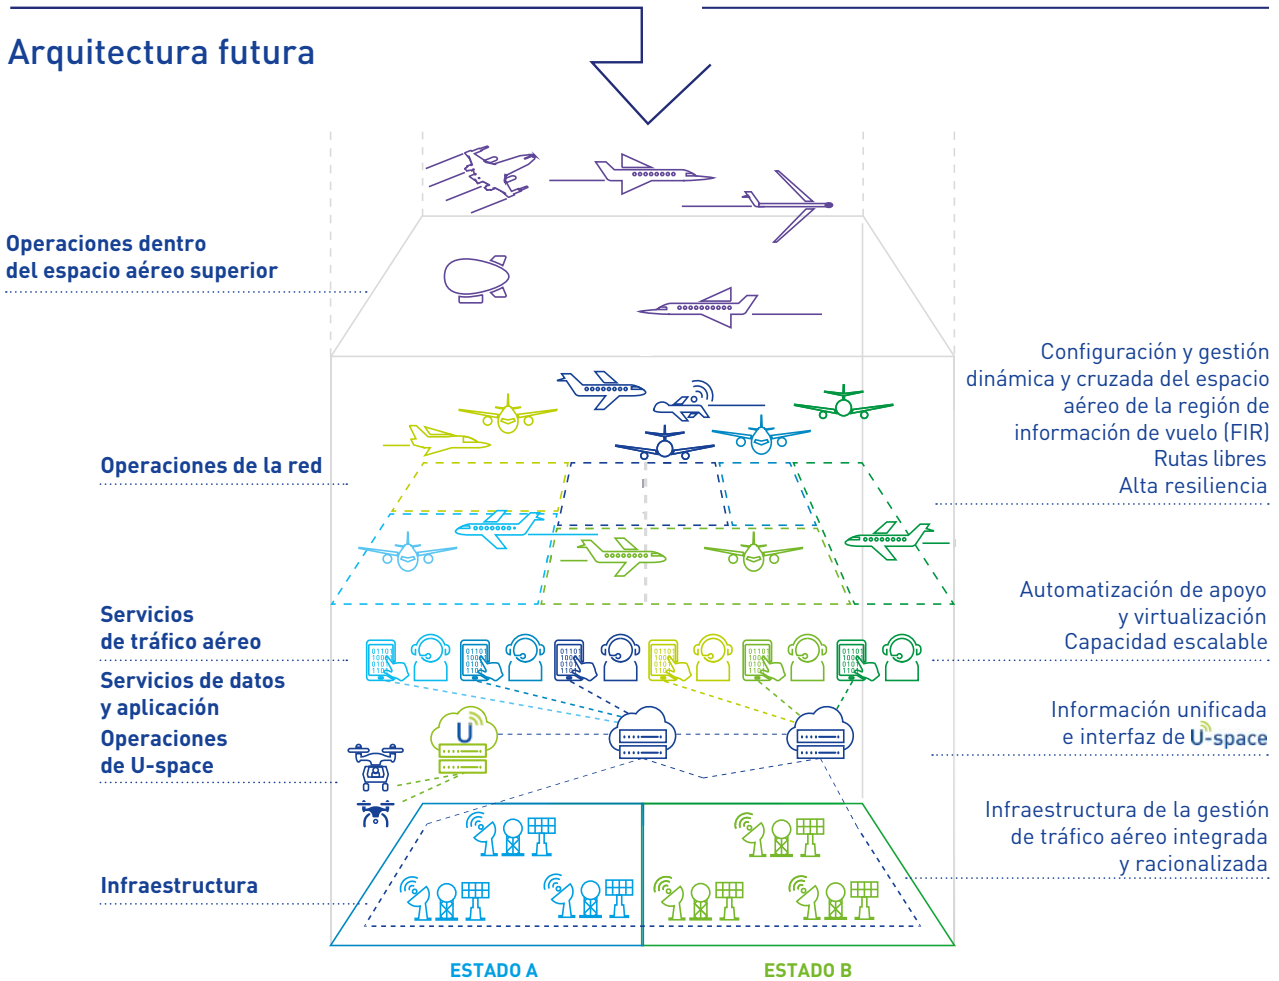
Arquitectura futura

Operaciones dentro del espacio aéreo superior

Operaciones de la red

Servicios de tráfico aéreo

Servicios de datos y aplicación

Operaciones de U-space

Infraestructura

Configuración y gestión dinámica y cruzada del espacio aéreo de la región de información de vuelo (FIR)
Rutas libres
Alta resiliencia

Automatización de apoyo y virtualización
Capacidad escalable

Información unificada e interfaz de U-space

Infraestructura de la gestión de tráfico aéreo integrada y racionalizada

U

ESTADO A

ESTADO B